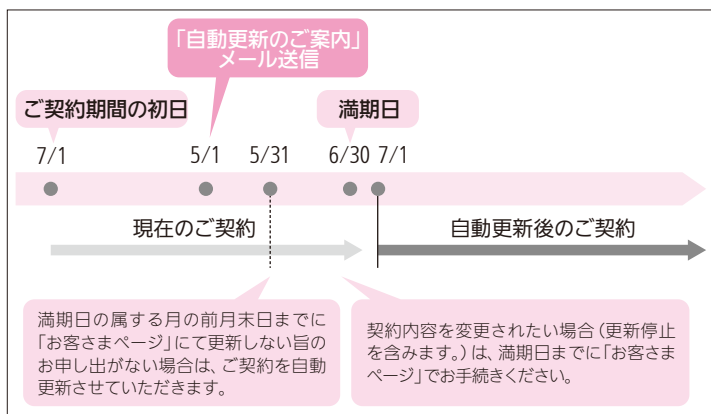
「自動更新のご案内」
メール送信

ご契約期間の初日

満期日

7/1

5/1

5/31

6/30

7/1

現在のご契約

自動更新後のご契約

満期日の属する月の前月末日までに「お客さまページ」にて更新しない旨のお申し出がない場合は、ご契約を自動更新させていただきます。

契約内容を変更されたい場合（更新停止を含みます。）は、満期日までに「お客さまページ」でお手続きください。